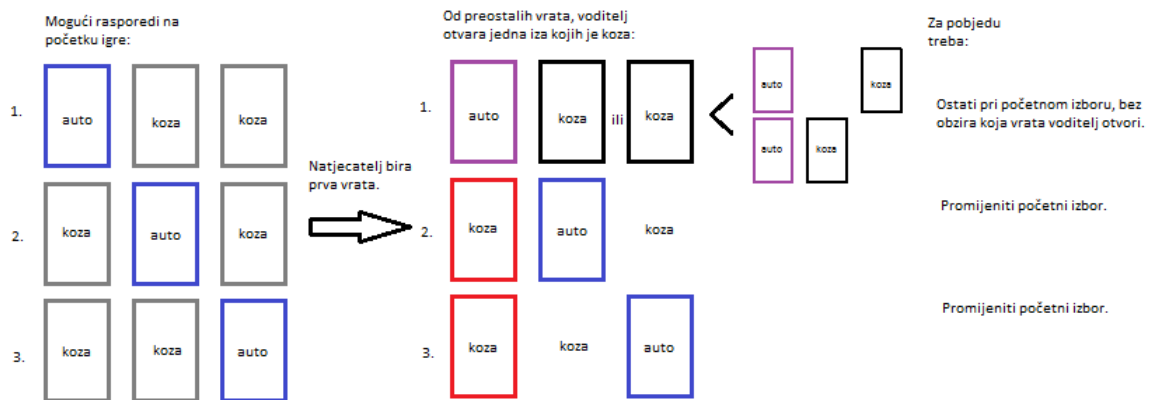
Mogući rasporedi na početku igre:

1. auto koza koza

2. koza auto koza

3. koza koza auto

Natjecatelj bira prva vrata.

Od preostalih vrata, voditelj otvara jedna iza kojih je koza:

1. auto koza ili koza

2. koza auto koza

3. koza koza auto

auto

auto koza

koza

Za pobjedu treba:

Ostati pri početnom izboru, bez obzira koja vrata voditelj otvori.

Promijeniti početni izbor.

Promijeniti početni izbor.